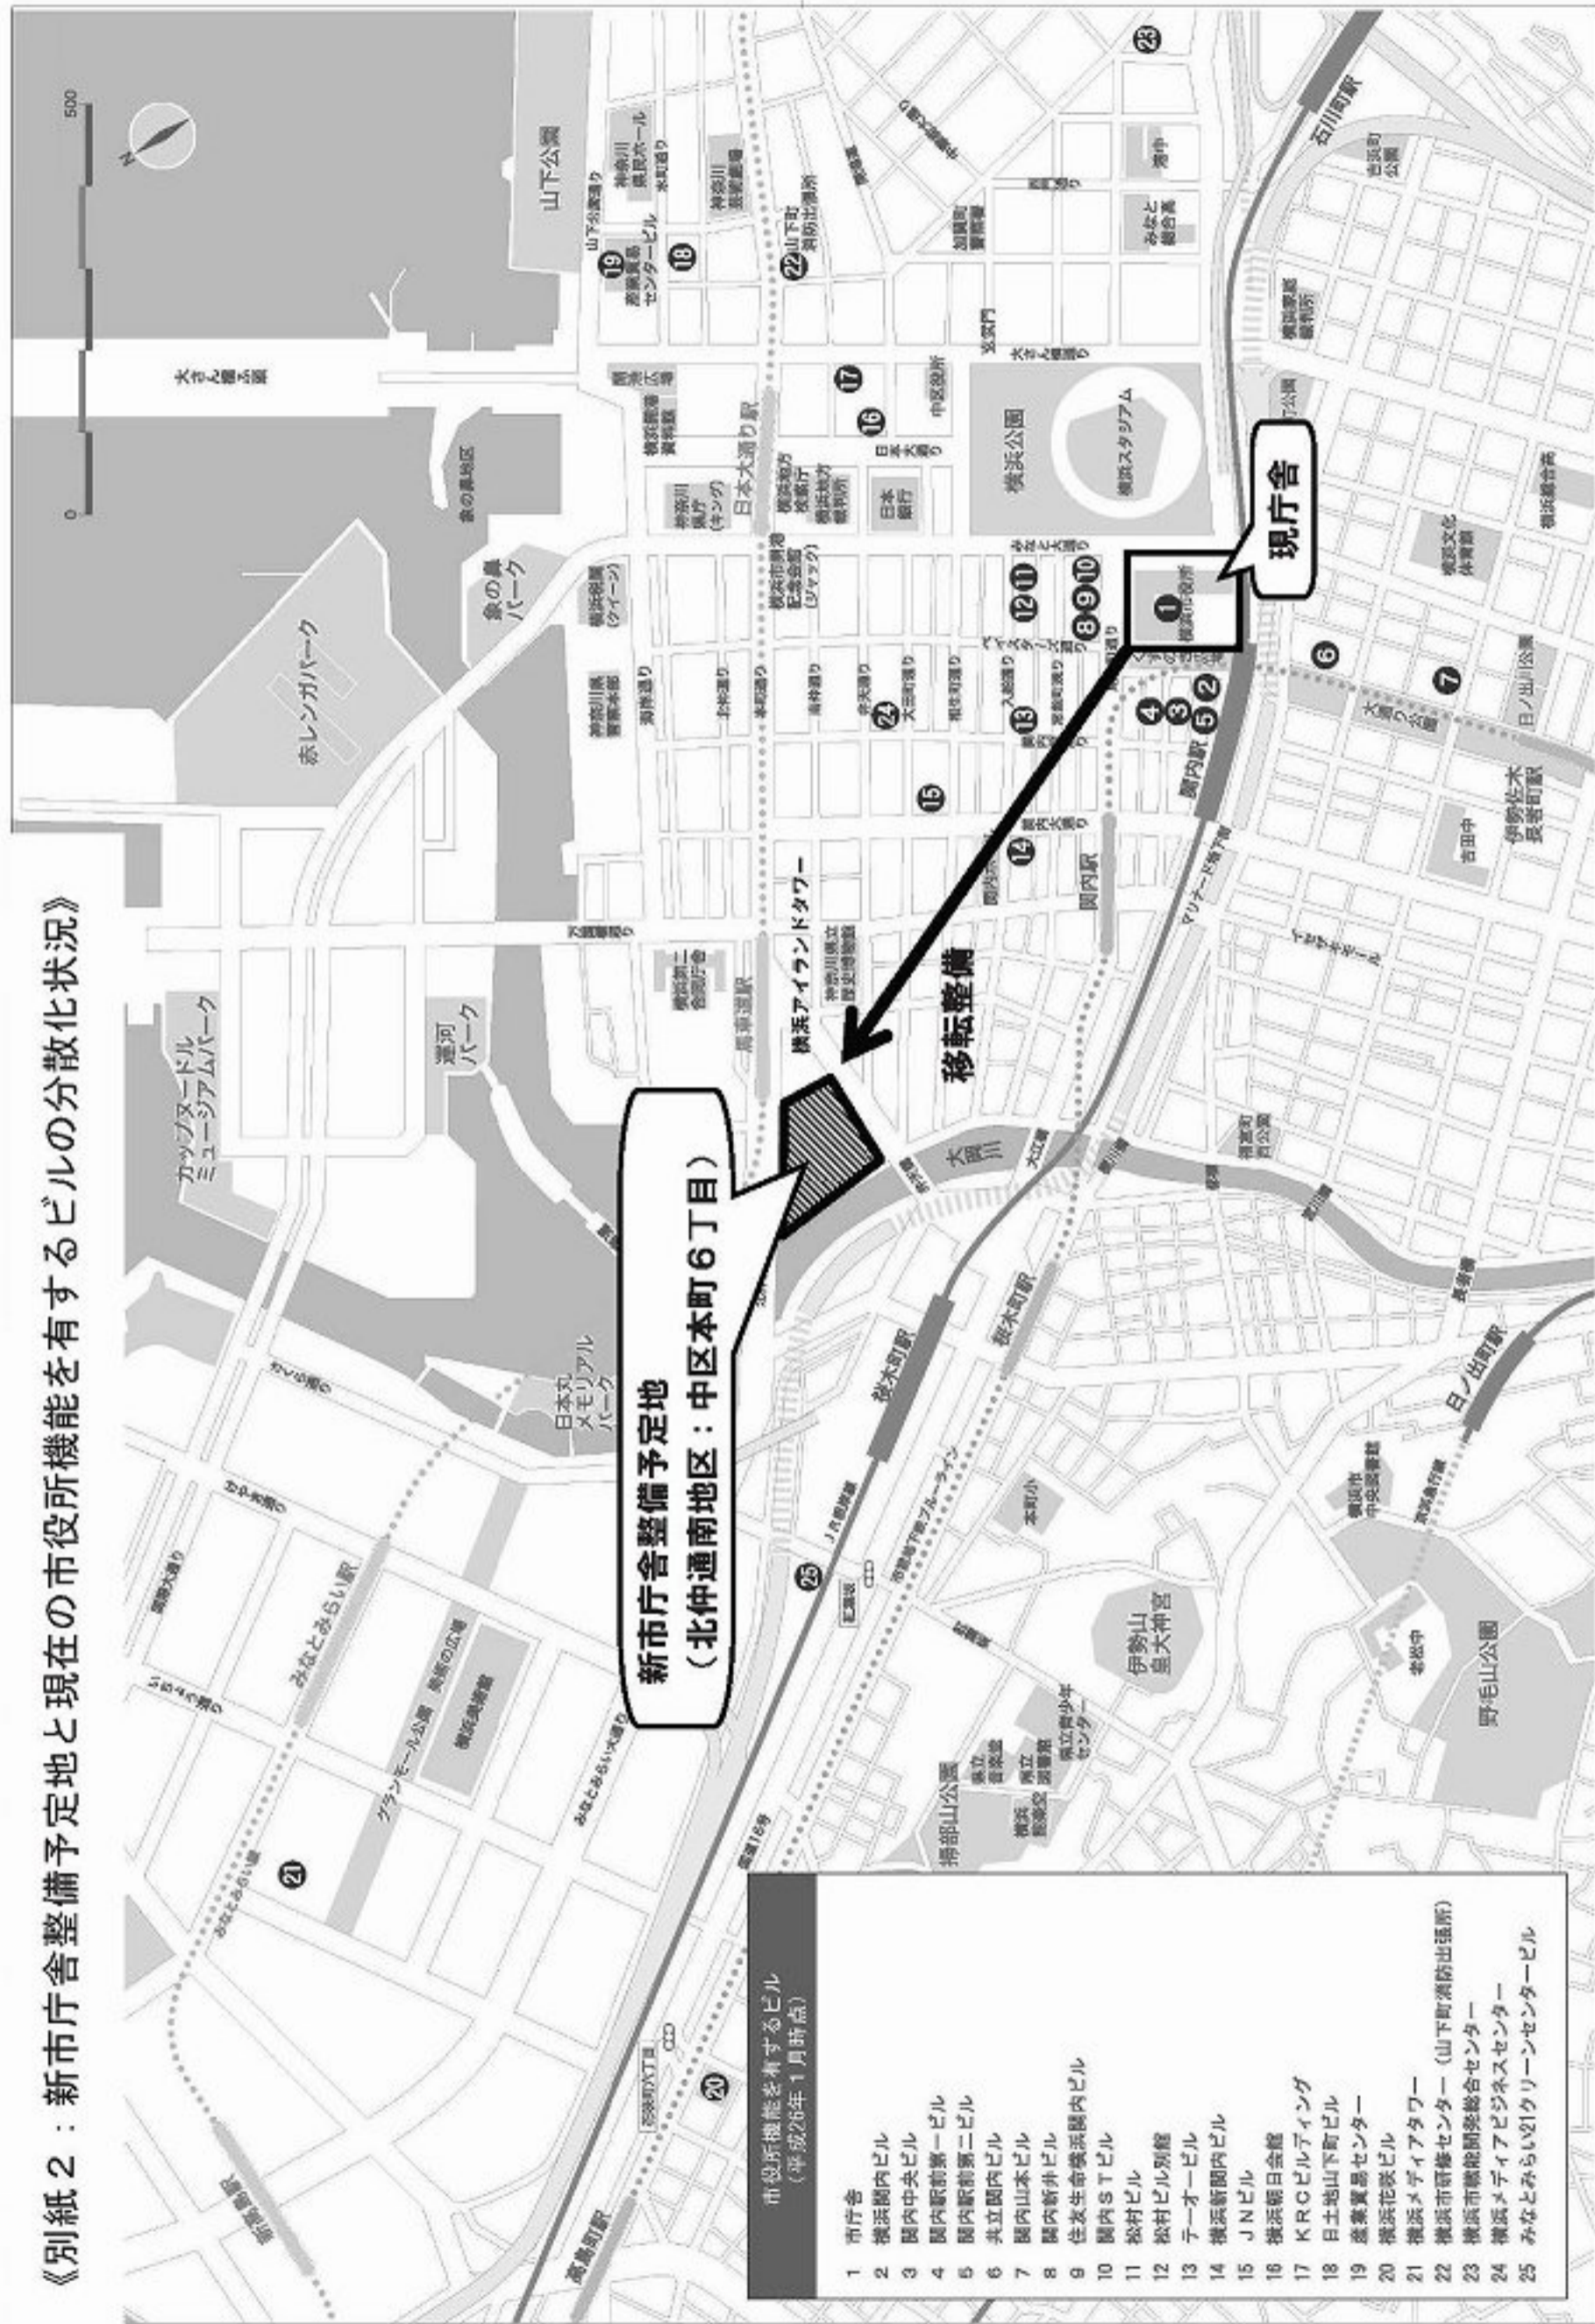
《別紙２：新市庁舎整備予定地と現在の市役所機能を有するビルの分散化状況》

市役所機能を有するビル
（平成26年１月時点）

1 市庁舎
2 横浜関内ビル
3 関内中央ビル
4 関内駅前第一ビル
5 関内駅前第二ビル
6 共立関内ビル
7 関内山本ビル
8 関内新井ビル
9 住友生命横浜関内ビル
10 関内ＳＴビル
11 松村ビル
12 松村ビル別館
13 テーオービル
14 横浜新関内ビル
15 ＪＮビル
16 横浜朝日会館
17 ＫＲＣビルディング
18 日土地山下町ビル
19 産業貿易センター
20 横浜花咲ビル
21 横浜メディアタワー
22 横浜市研修センター（山下町消防出張所）
23 横浜市港湾局総合センター
24 横浜メディアビジネスセンター
25 みなとみらい21クリーンセンタービル

新市庁舎整備予定地
（北仲通南地区：中区本町６丁目）

現庁舎

移転整備

横浜アイランドタワー

赤レンガパーク
象の鼻パーク
山下公園
カップヌードルミュージアムパーク
運河パーク
日本丸メモリアルパーク
横浜公園
横浜スタジアム
伊勢山皇大神宮
野毛山公園
掃部山公園
グランモール公園
美術の広場
横浜美術館
日本大通り駅
馬車道駅
桜木町駅
関内駅
石川町駅
日ノ出町駅
伊勢佐木長者町駅
みなとみらい駅
新高島駅
高島町駅
大岡川
日本銀行
横浜地方裁判所
神奈川県庁
神奈川県民ホール
横浜市開港記念会館
神奈川県立歴史博物館
横浜第二合同庁舎
横浜文化体育館
横浜市中央図書館
県立青少年センター
県立音楽堂
県立図書館
横浜能楽堂
本町小
吉田中
老松中
港中
象の鼻地区
大さん橋
日本大通り
本町通り
馬車道
関内大通り
みなとみらい大通り
けやき通り
さくら通り
国際大通り
いちょう通り
マリナード地下街
イセザキモール
JR根岸線
市営地下鉄ブルーライン
国道16号
大江橋
弁天橋
0
500
N